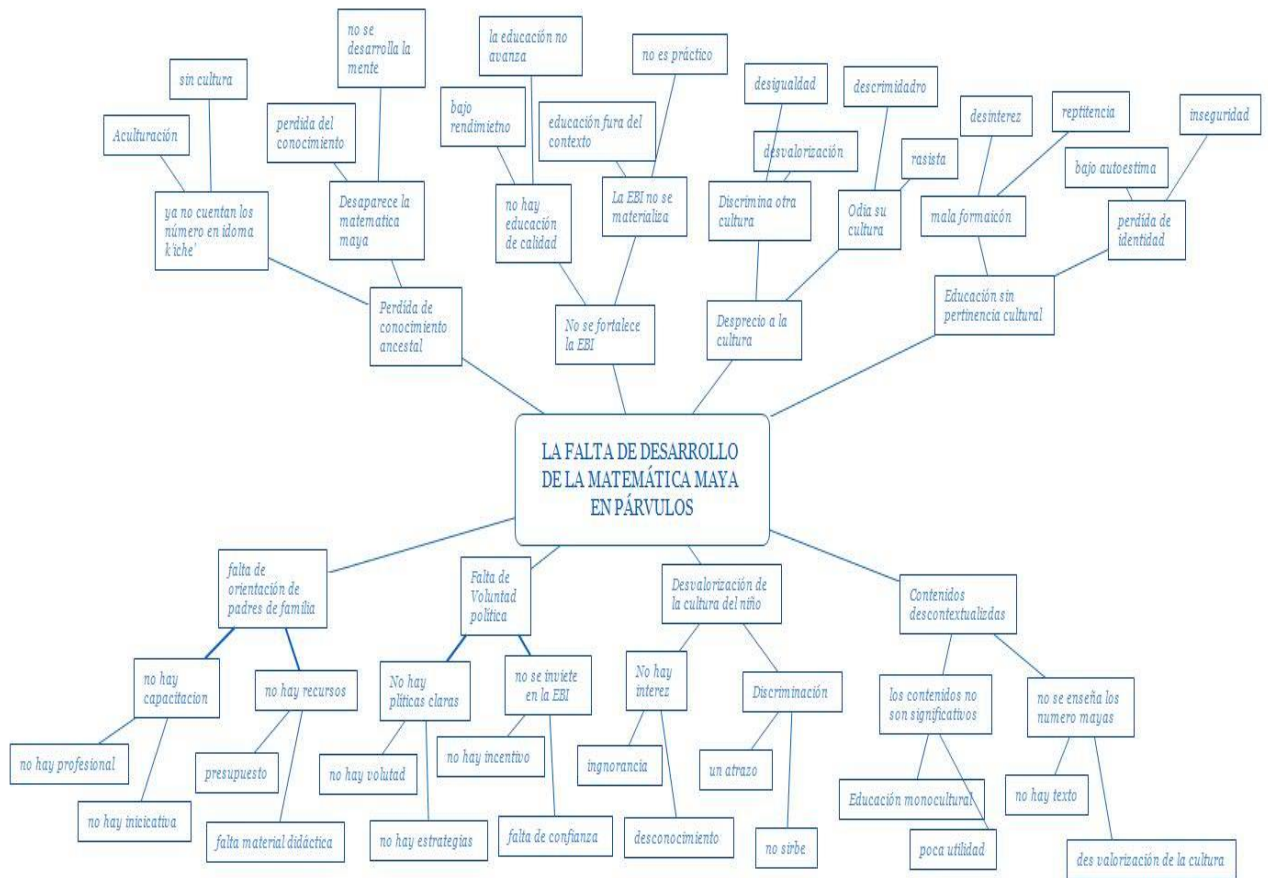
no se desarrolla la mente

la educación no avanza

no es práctico

sin cultura

perdida del conocimiento

bajo rendimietno

educación fura del contexto

desigualdad

descrimidadro

desinterez

reptitencia

inseguridad

Aculturación

desvalorización

rasista

bajo autoestima

Desaparece la matematica maya

no hay educación de calidad

La EBI no se materializa

Discrimina otra cultura

Odia su cultura

mala formaicón

perdida de identidad

ya no cuentan los número en idoma k'iche'

Perdida de conocimiento ancestal

No se fortalece la EBI

Desprecio a la cultura

Educación sin pertinencia cultural

LA FALTA DE DESARROLLO DE LA MATEMÁTICA MAYA EN PÁRVULOS

falta de orientación de padres de familia

Falta de Voluntad política

Desvalorización de la cultura del niño

Contenidos descontextualizdas

no hay capacitacion

no hay recursos

No hay plíticas claras

no se inviete en la EBI

No hay interez

Discriminación

los contenidos no son significativos

no se enseña los numero mayas

no hay profesional

presupuesto

no hay volutad

no hay incentivo

ingnorancia

un atrazo

Educación monocultural

no hay texto

no hay inicicativa

falta material didáctica

no hay estrategias

falta de confianza

desconocimiento

no sirbe

poca utilidad

des valorización de la cultura